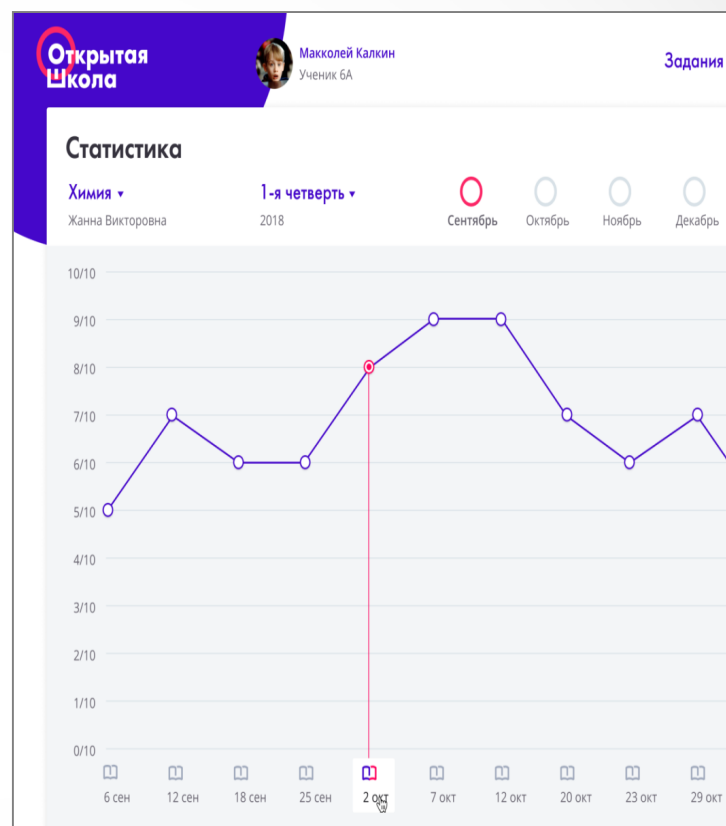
Открытая Школа

Макколей Калкин
Ученик 6А

Задания

Статистика

Химия ▾
Жанна Викторовна

1-я четверть ▾
2018

Сентябрь
Октябрь
Ноябрь
Декабрь

10/10
9/10
8/10
7/10
6/10
5/10
4/10
3/10
2/10
1/10
0/10

6 сен
12 сен
18 сен
25 сен
2 окт
7 окт
12 окт
20 окт
23 окт
29 окт